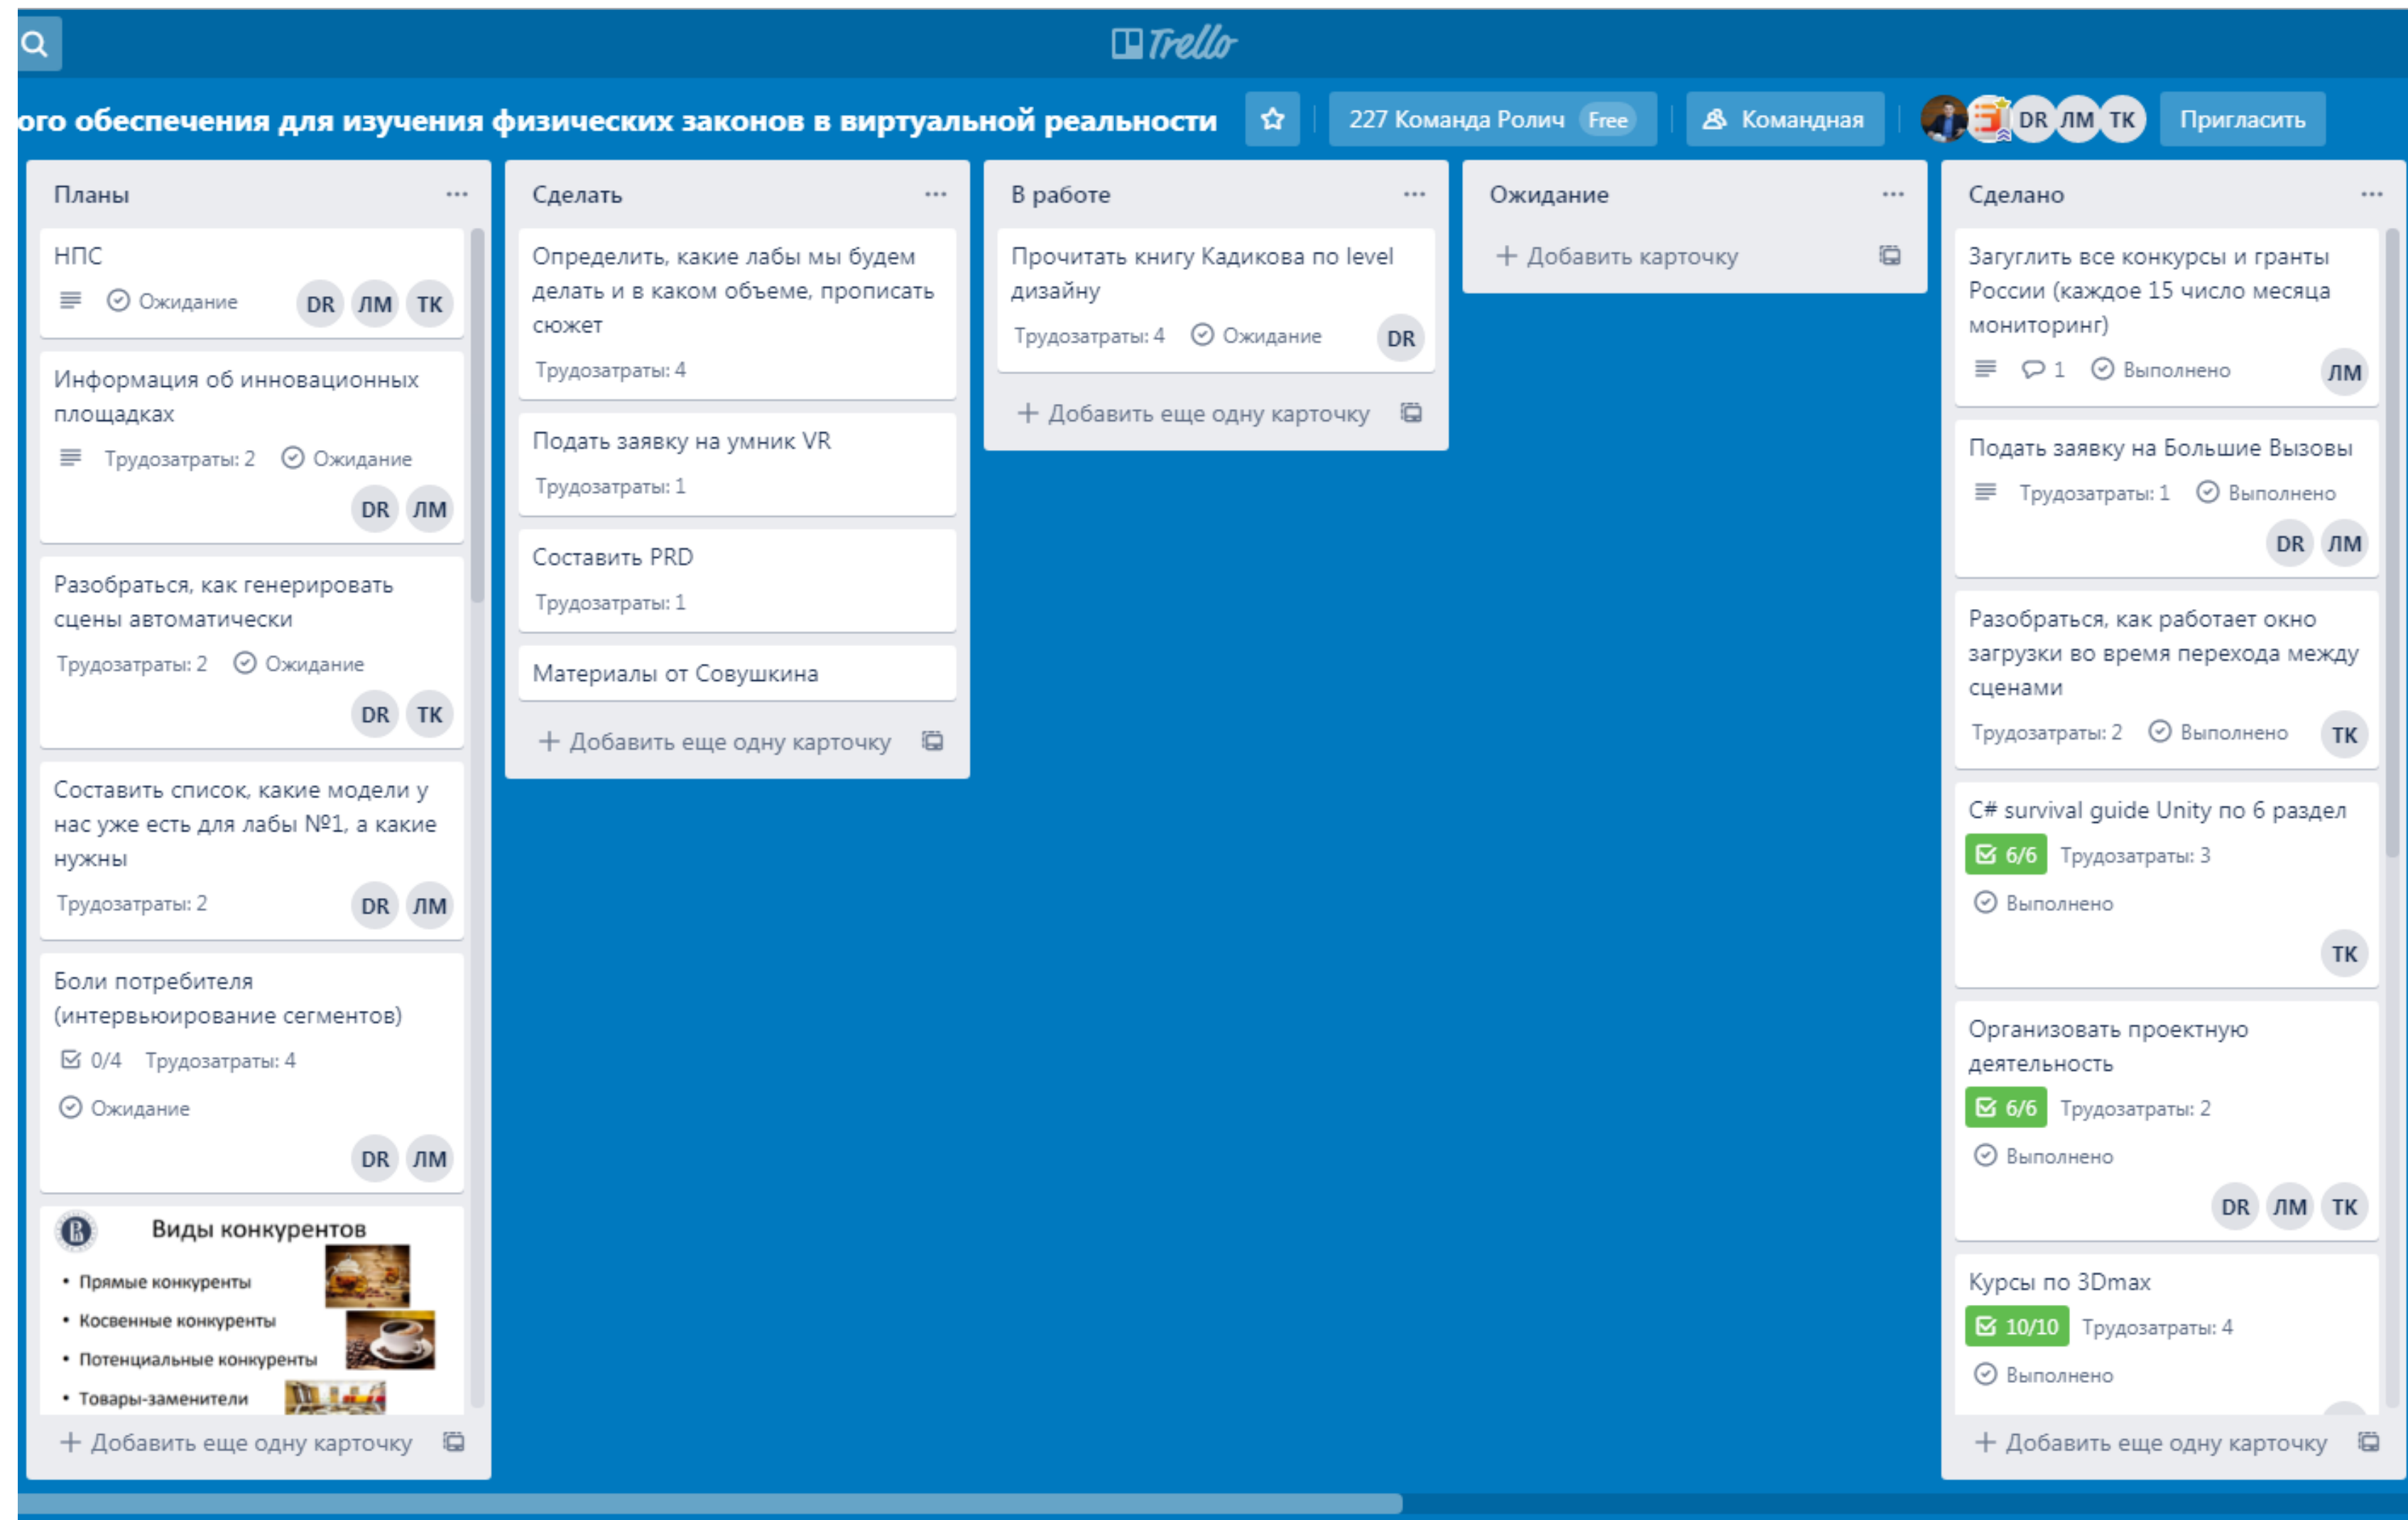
Trello

ого обеспечения для изучения физических законов в виртуальной реальности

227 Команда Ролич Free

Командная

DR ЛМ ТК

Пригласить

Планы ...

НПС
Ожидание DR ЛМ ТК

Информация об инновационных площадках
Трудозатраты: 2 Ожидание
DR ЛМ

Разобраться, как генерировать сцены автоматически
Трудозатраты: 2 Ожидание
DR ТК

Составить список, какие модели у нас уже есть для лабы №1, а какие нужны
Трудозатраты: 2 DR ЛМ

Боли потребителя (интервьюирование сегментов)
0/4 Трудозатраты: 4
Ожидание
DR ЛМ

Виды конкурентов
• Прямые конкуренты
• Косвенные конкуренты
• Потенциальные конкуренты
• Товары-заменители

+ Добавить еще одну карточку

Сделать ...

Определить, какие лабы мы будем делать и в каком объеме, прописать сюжет
Трудозатраты: 4

Подать заявку на умник VR
Трудозатраты: 1

Составить PRD
Трудозатраты: 1

Материалы от Совушкина

+ Добавить еще одну карточку

В работе ...

Прочитать книгу Кадикова по level дизайну
Трудозатраты: 4 Ожидание DR

+ Добавить еще одну карточку

Ожидание ...

+ Добавить карточку

Сделано ...

Загуглить все конкурсы и гранты России (каждое 15 число месяца мониторинг)
1 Выполнено ЛМ

Подать заявку на Большие Вызовы
Трудозатраты: 1 Выполнено
DR ЛМ

Разобраться, как работает окно загрузки во время перехода между сценами
Трудозатраты: 2 Выполнено ТК

C# survival guide Unity по 6 раздел
6/6 Трудозатраты: 3
Выполнено
ТК

Организовать проектную деятельность
6/6 Трудозатраты: 2
Выполнено
DR ЛМ ТК

Курсы по 3Dmax
10/10 Трудозатраты: 4
Выполнено

+ Добавить еще одну карточку